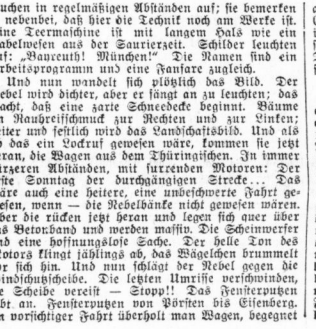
uchen in regelmäßigen Abständen auf; sie bemerken nebenbei, daß hier die Technik noch am Werke ist. ine Teermaschine ist mit langem Hals wie ein abelwesen aus der Saurierzeit. Schilder leuchten uf: „Bayreuth! München!" Die Namen sind ein Fahrtenprogramm und eine Fanfare zugleich.

Und nun wandelt sich plötzlich das Bild. Der ebel wird dichter, aber er fängt an zu leuchten; das macht, daß eine zarte Schneedecke beginnt. Bäume Rauhreifschmuck zur Rechten und zur Linken; eiter und festlich wird das Landschaftsbild. Und als ob das ein Lockruf gewesen wäre, kommen sie jetzt eran, die Wagen aus dem Thüringischen. In immer ürzeren Abständen, mit surrenden Motoren: Der üße Sonntag der durchgängigen Strecke... Das äre auch eine heitere, eine unbeschwerte Fahrt geesen, wenn — die Nebelbänke nicht gewesen wären. Aber die rücken jetzt heran und legen sich quer über as Betonband und werden massiv. Die Scheinwerfer nd eine hoffnungslose Sache. Der helle Ton des Motors klingt jählings ab, das Wägelchen brummelt or sich hin. Und nun schlägt der Nebel gegen die indschutzscheibe. Die letzten Umrisse verschwinden, die Scheibe vereist — Stopp!! Das Fensterputzen ibt an. Fensterputzen von Pörsten bis Eisenberg. n vorsichtiger Fahrt überholt man Wagen, begegnet